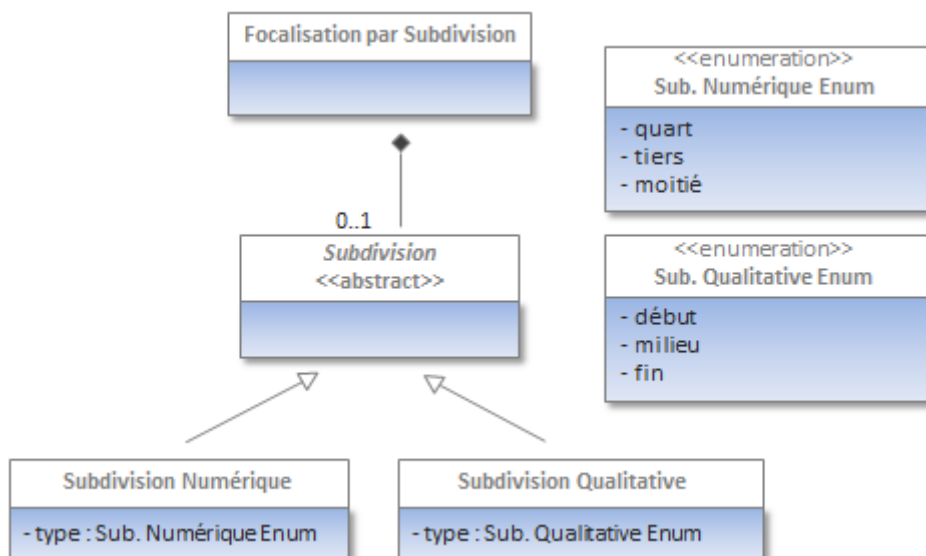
Focalisation par Subdivision

<<enumeration>>
Sub. Numérique Enum

- quart
- tiers
- moitié

0..1

*Subdivision*
<<abstract>>

<<enumeration>>
Sub. Qualitative Enum

- début
- milieu
- fin

Subdivision Numérique

- type : Sub. Numérique Enum

Subdivision Qualitative

- type : Sub. Qualitative Enum